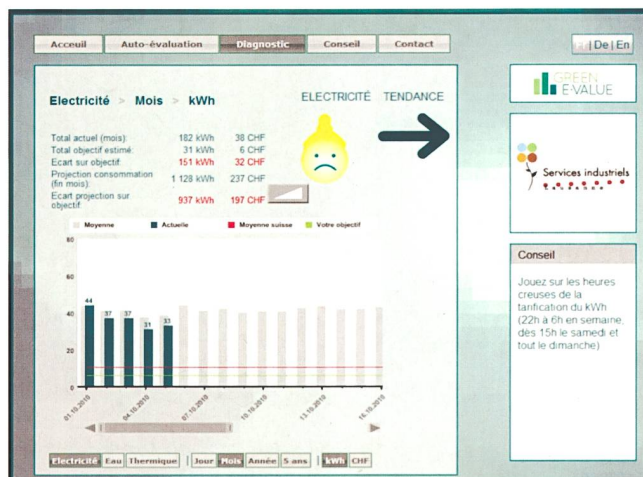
Acceuil | Auto-évaluation | Diagnostic | Conseil | Contact

Fr | De | En

Electricité > Mois > kWh

ELECTRICITÉ TENDANCE

| | | |
|---|---|---|
| Total actuel (mois): | 182 kWh | 38 CHF |
| Total objectif estimé: | 31 kWh | 6 CHF |
| Ecart sur objectif: | 151 kWh | 32 CHF |
| Projection consommation (fin mois): | 1 128 kWh | 237 CHF |
| Ecart projection sur objectif: | 937 kWh | 197 CHF |

Moyenne | Actuelle | Moyenne suisse | Votre objectif

80
60
40
20
0

44 37 37 31 33

01.10.2010
04.10.2010
07.10.2010
10.10.2010
13.10.2010
16.10.2010

Electricité | Eau | Thermique | Jour | Mois | Année | 5 ans | kWh | CHF

GREEN E-VALUE

Services industriels

Conseil

Jouez sur les heures creuses de la tarification du kWh (22h à 6h en semaine, dès 15h le samedi et tout le dimanche)